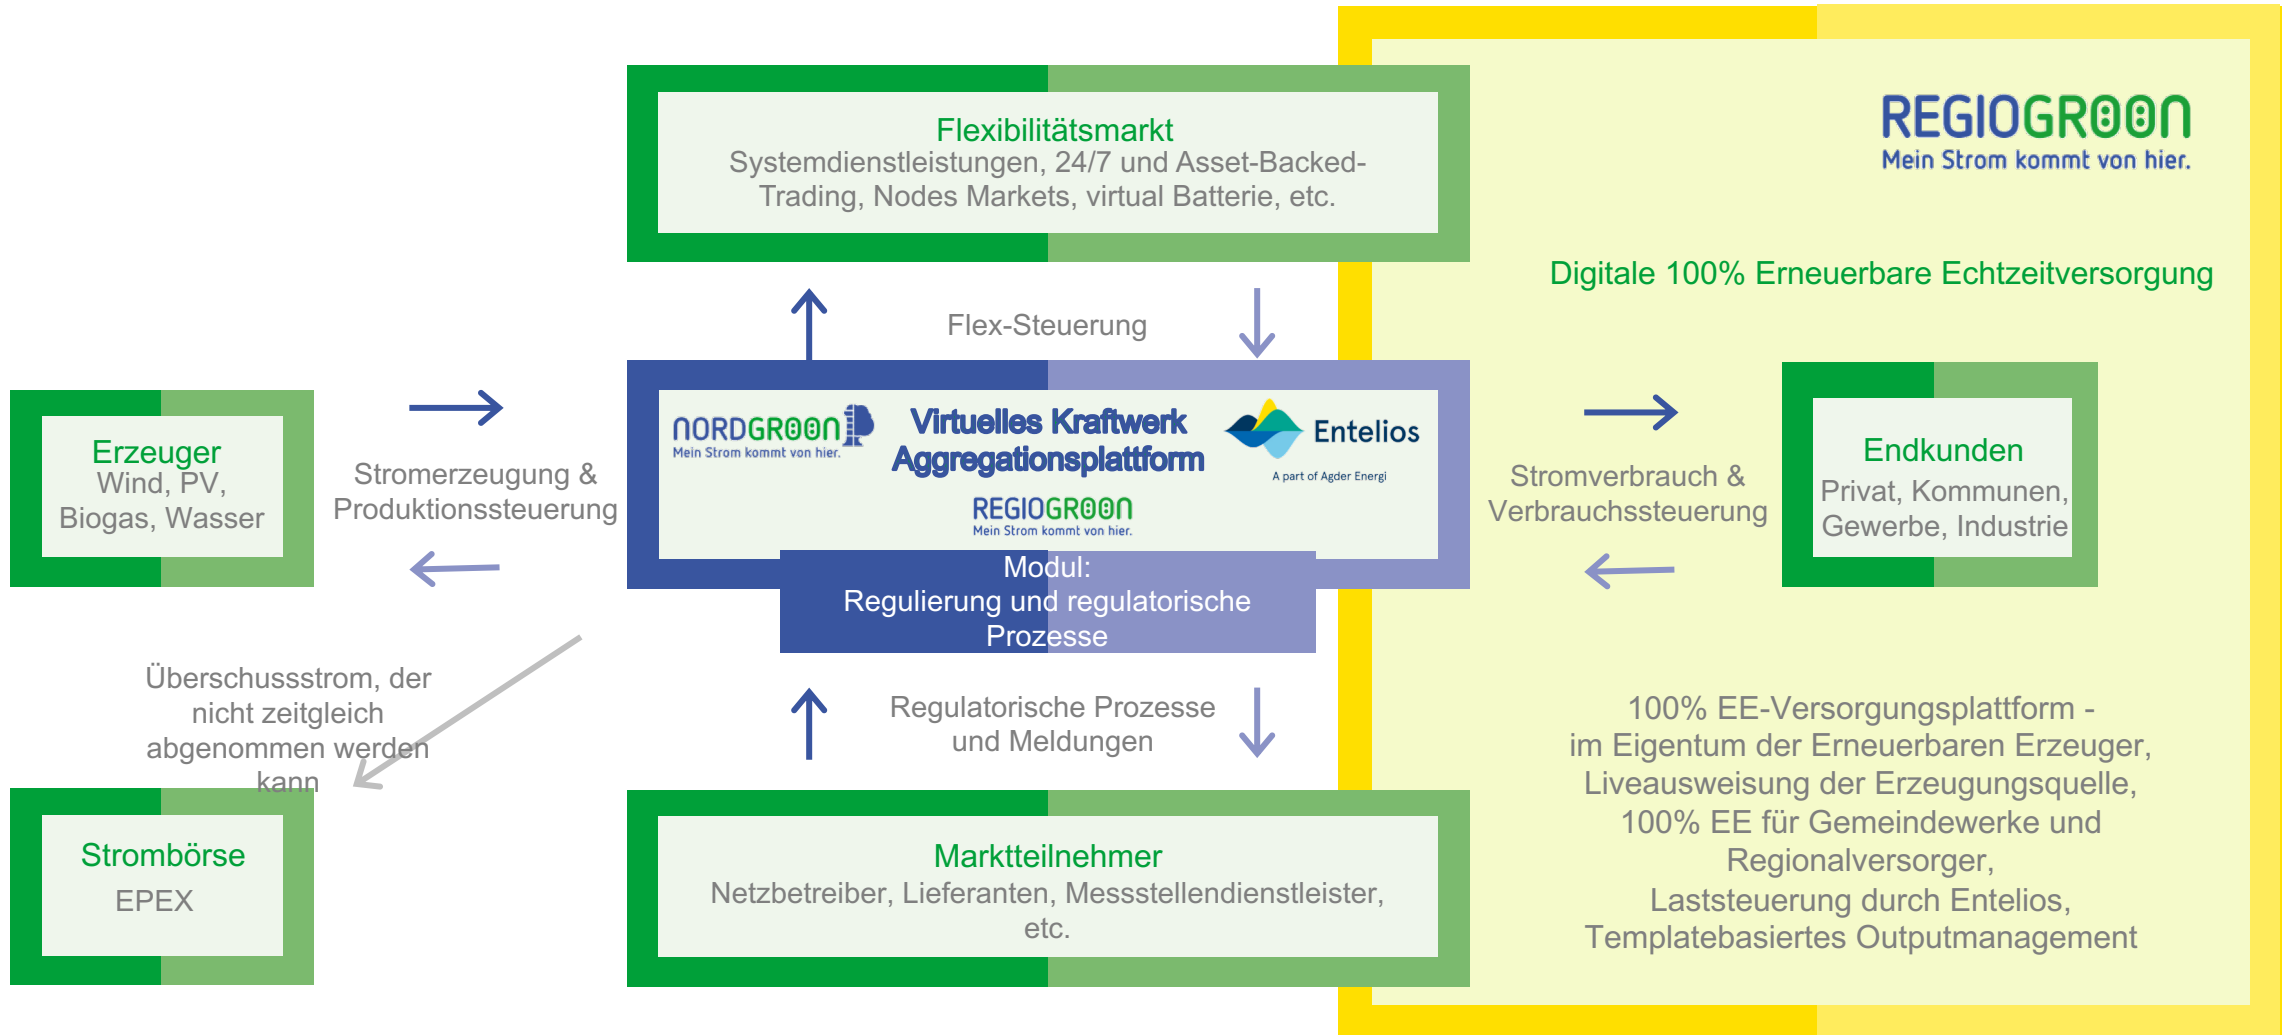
Flexibilitätsmarkt
Systemdienstleistungen, 24/7 und Asset-Backed-Trading, Nodes Markets, virtual Batterie, etc.

REGIOGR00N
Mein Strom kommt von hier.

Digitale 100% Erneuerbare Echtzeitversorgung

Flex-Steuerung

Erzeuger
Wind, PV, Biogas, Wasser

Stromerzeugung & Produktionssteuerung

NORDGR00N
Mein Strom kommt von hier.

Virtuelles Kraftwerk Aggregationsplattform

Entelios
A part of Agder Energi

REGIOGR00N
Mein Strom kommt von hier.

Modul:
Regulierung und regulatorische Prozesse

Stromverbrauch & Verbrauchssteuerung

Endkunden
Privat, Kommunen, Gewerbe, Industrie

Überschussstrom, der nicht zeitgleich abgenommen werden kann

Regulatorische Prozesse und Meldungen

100% EE-Versorgungsplattform - im Eigentum der Erneuerbaren Erzeuger, Liveausweisung der Erzeugungsquelle, 100% EE für Gemeindewerke und Regionalversorger, Laststeuerung durch Entelios, Templatebasiertes Outputmanagement

Strombörse
EPEX

Marktteilnehmer
Netzbetreiber, Lieferanten, Messstellendienstleister, etc.